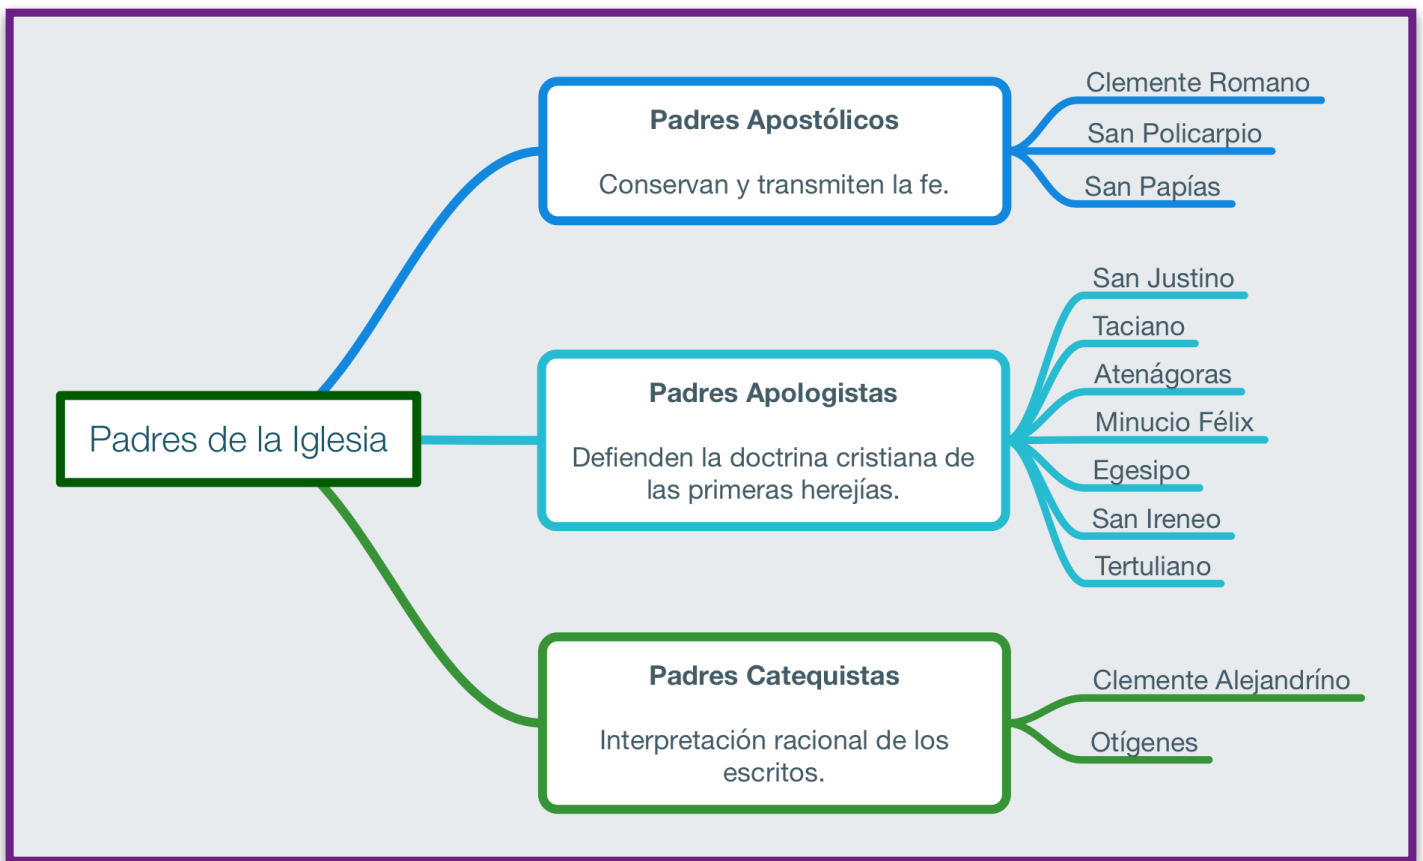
Padres de la Iglesia

Padres Apostólicos

Conservan y transmiten la fe.

Clemente Romano

San Policarpio

San Papías

Padres Apologistas

Defienden la doctrina cristiana de las primeras herejías.

San Justino

Taciano

Atenágoras

Minucio Félix

Egesipo

San Ireneo

Tertuliano

Padres Catequistas

Interpretación racional de los escritos.

Clemente Alejandríno

Otígenes